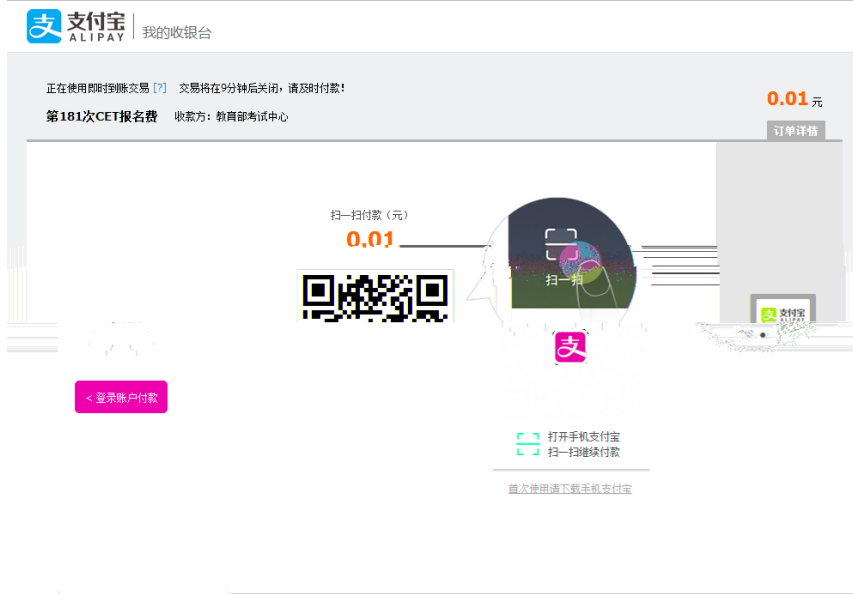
支付宝 ALIPAY | 我的收银台

正在使用即时到账交易 [?] 交易将在9分钟后关闭，请及时付款！

第181次CET报名费 收款方：教育部考试中心

0.01 元

订单详情

扫一扫付款（元）

0.01

扫一扫

支付宝 ALIPAY

< 登录账户付款

打开手机支付宝
扫一扫继续付款

首次使用请下载手机支付宝